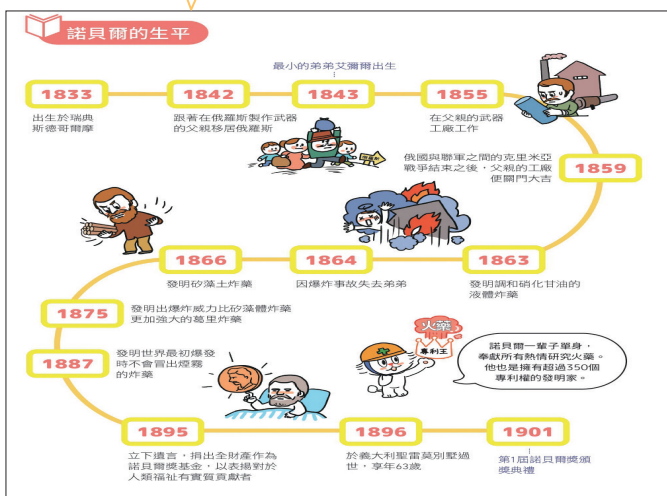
諾貝爾的生平

1833
出生於瑞典斯德哥爾摩

1842
跟著在俄羅斯製作武器的父親移居俄羅斯

1843
最小的弟弟艾彌爾出生

1855
在父親的武器工廠工作

1859
俄國與聯軍之間的克里米亞戰爭結束之後，父親的工廠便關門大吉

1863
發明調和硝化甘油的液體炸藥

1864
因爆炸事故失去弟弟

1866
發明矽藻土炸藥

1875
發明出爆炸威力比矽藻體炸藥更加強大的葛里炸藥

1887
發明世界最初爆發時不會冒出煙霧的炸藥

火藥
專利王

諾貝爾一輩子單身，奉獻所有熱情研究火藥。他也是擁有超過350個專利權的發明家。

1895
立下遺言，捐出全財產作為諾貝爾獎基金，以表揚對於人類福祉有實質貢獻者

1896
於義大利聖雷莫別墅過世，享年63歲

1901
第1屆諾貝爾獎頒獎典禮